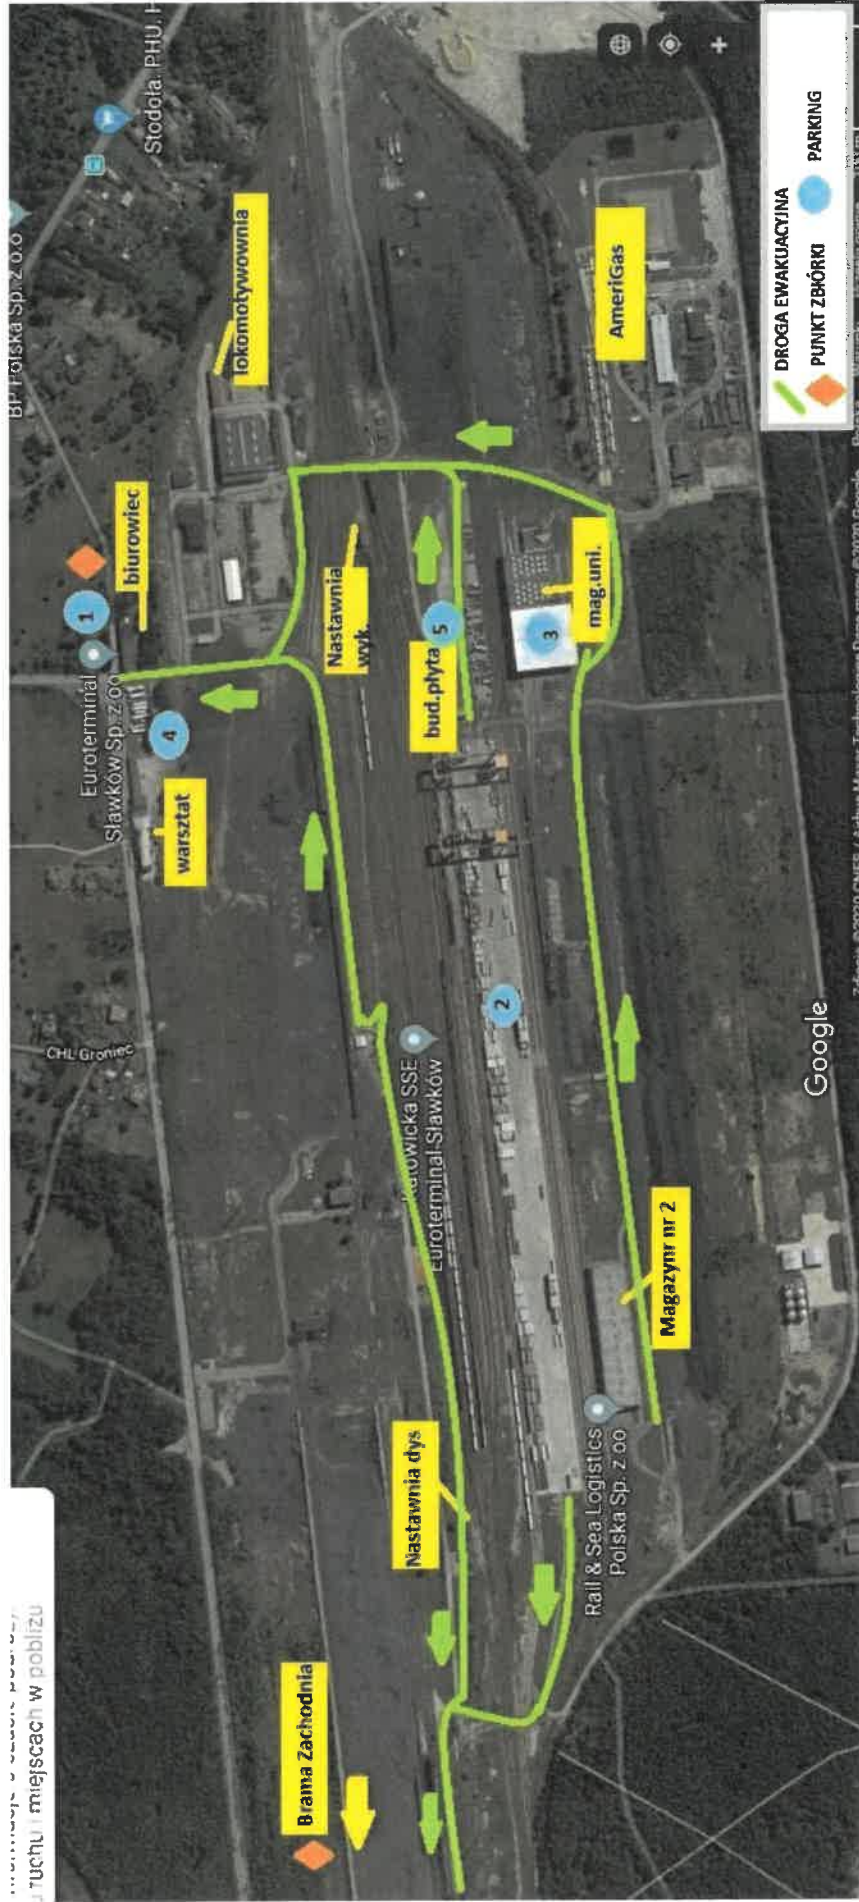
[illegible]
ruchu i miejscach w pobliżu

BP Polska Sp. z o.o
Stodoła. PHU. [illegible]

lokomotywownia
biurowiec
1
Euroterminal Sławków Sp. z o.o
4
warsztat
Nastawnia wyk.
AmeriGas
mag.uni.
3
5
bud.płyta
2
CHL Groniec
Katowicka SSE Euroterminal Sławków
Google
Magazyn nr 2
Nastawnia dys
Rail & Sea Logistics Polska Sp. z o.o
Brama Zachodnia

DROGA EWAKUACYJNA
PUNKT ZBIÓRKI
PARKING

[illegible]